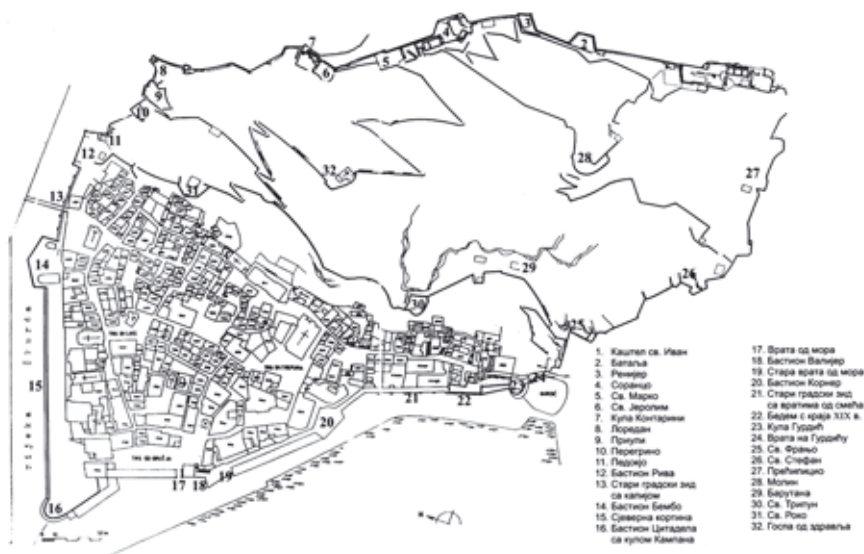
1
2
3
4
5
6
7
8
9
10
11
12
13
14
15
16
17
18
19
20
21
22
23
24
25
26
27
28
29
30
31
32

1. Каштел св. Иван
2. Батаља
3. Ренијер
4. Соранцо
5. Св. Марко
6. Св. Јероним
7. Кула Контарини
8. Лоредан
9. Приули
10. Перегрино
11. Падоро
12. Бастион Рива
13. Стари градски зид са капијом
14. Бастион Бембо
15. Сјеверна куртина
16. Бастион Цитадела са кулом Кампана
17. Врата од мора
18. Бастион Валијер
19. Стара врата од мора
20. Бастион Корнер
21. Стари градски зид са вратима од смећа
22. Бедем с краја XIX в.
23. Кула Гурдић
24. Врата на Гурдићу
25. Св. Фрањо
26. Св. Стефан
27. Пређипицио
28. Молин
29. Барутана
30. Св. Трипун
31. Св. Роко
32. Госпа од здравља